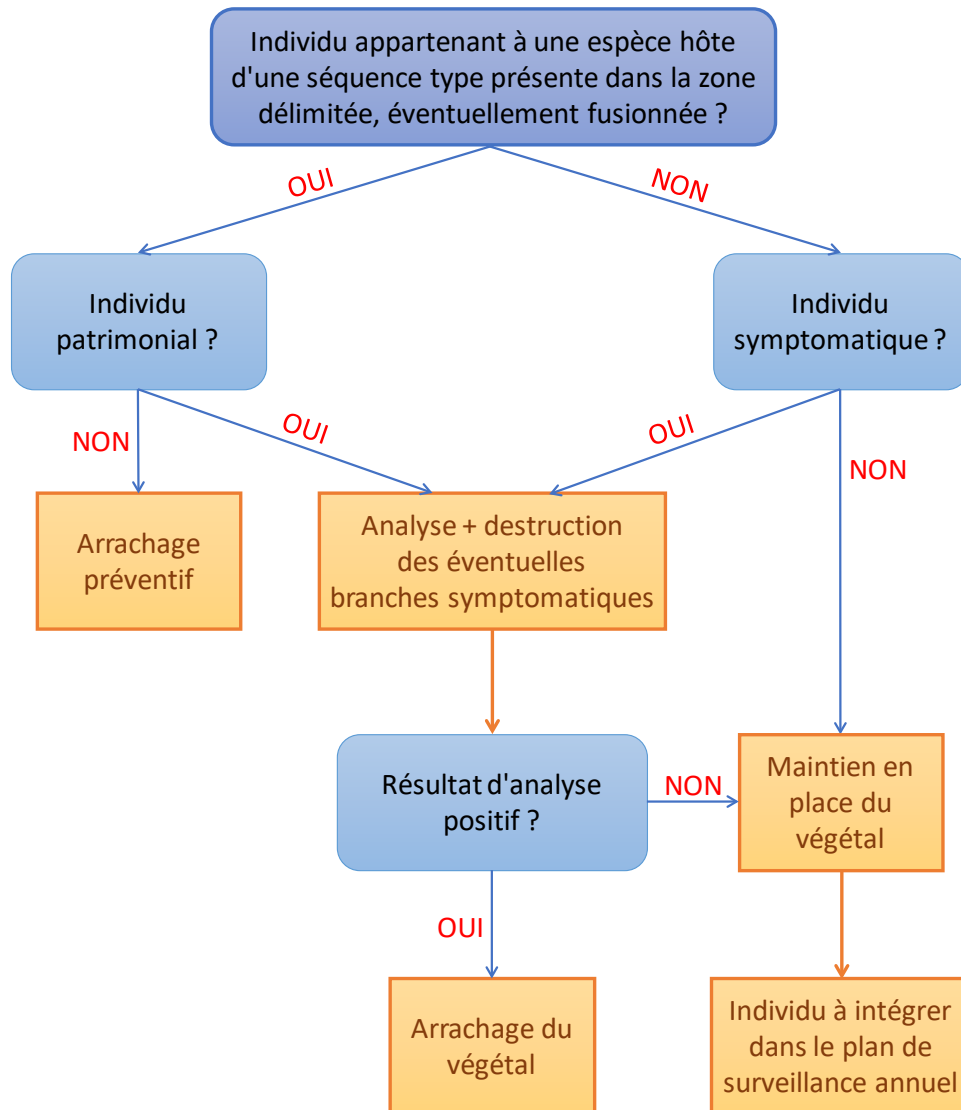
Individu appartenant à une espèce hôte d'une séquence type présente dans la zone délimitée, éventuellement fusionnée ?

OUI

NON

Individu patrimonial ?

Individu symptomatique ?

NON

OUI

OUI

NON

Arrachage préventif

Analyse + destruction des éventuelles branches symptomatiques

Résultat d'analyse positif ?

NON

Maintien en place du végétal

OUI

Arrachage du végétal

Individu à intégrer dans le plan de surveillance annuel